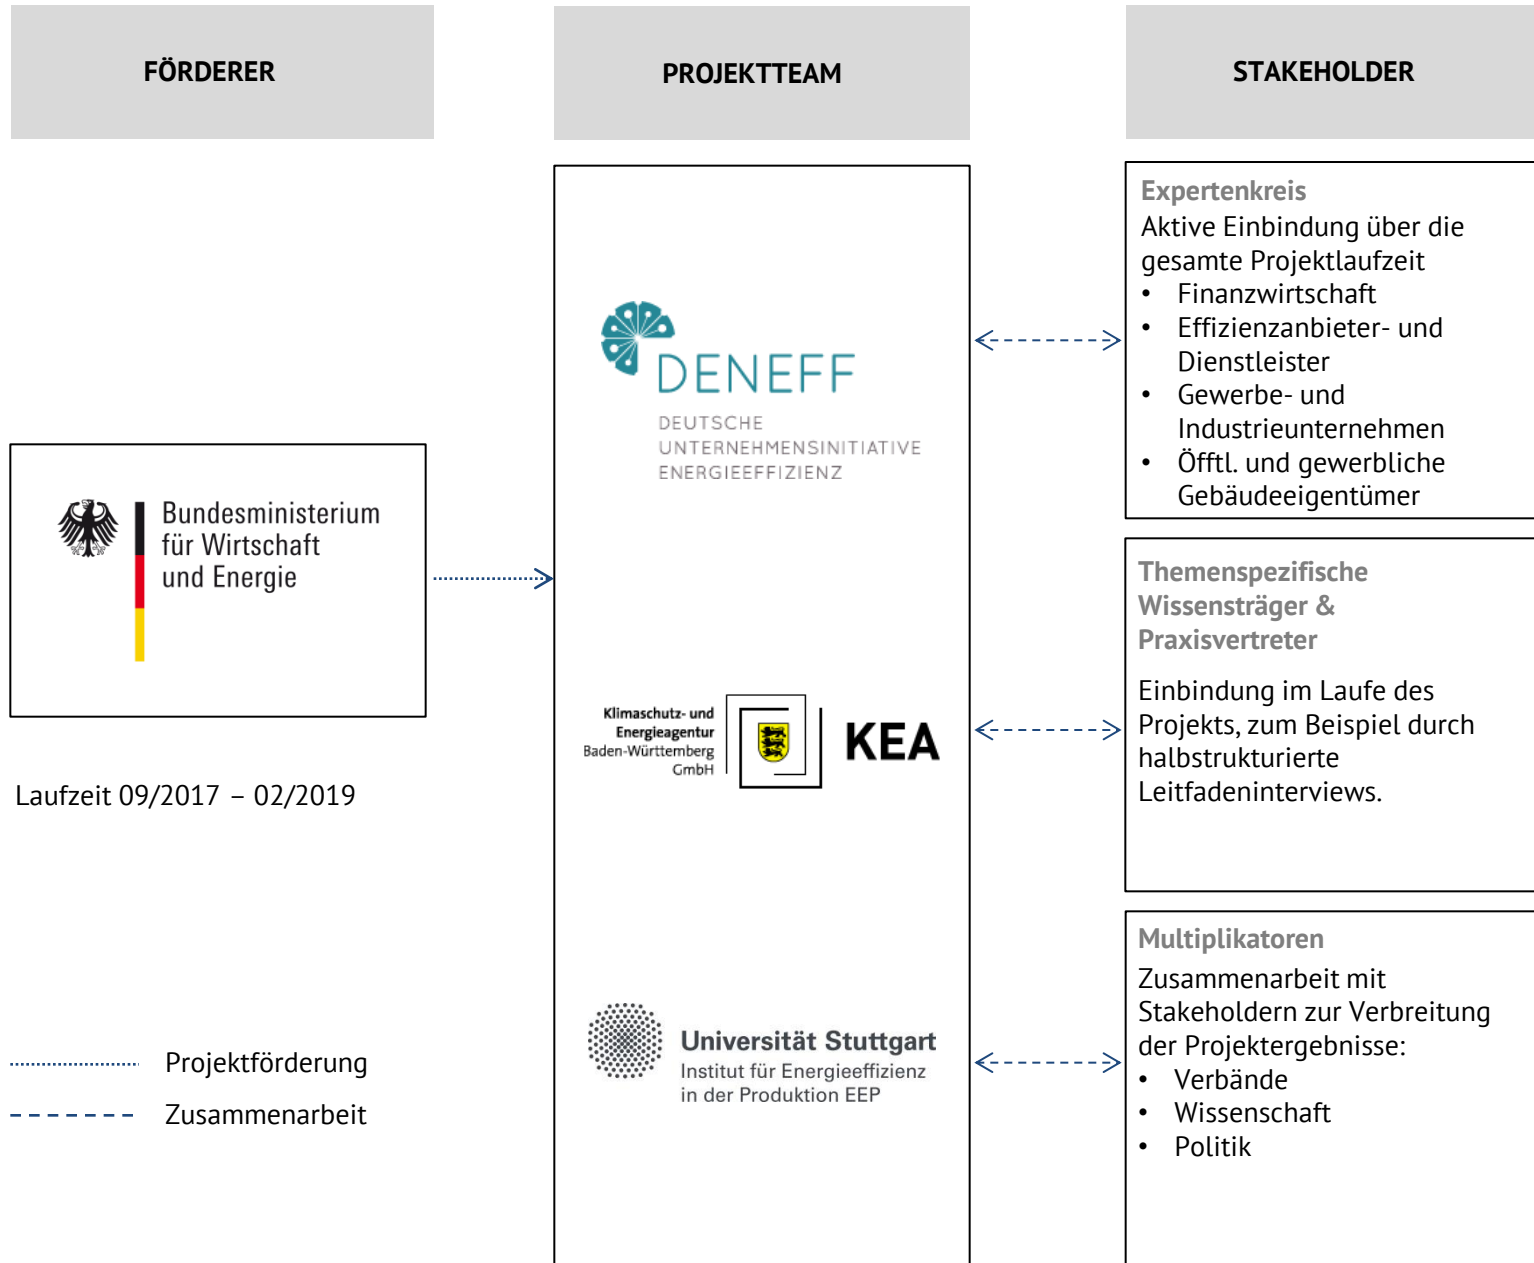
FÖRDERER

Bundesministerium für Wirtschaft und Energie

Laufzeit 09/2017 – 02/2019

Projektförderung

Zusammenarbeit

PROJEKTTEAM

DENEFF
DEUTSCHE UNTERNEHMENSINITIATIVE ENERGIEEFFIZIENZ

Klimaschutz- und Energieagentur Baden-Württemberg GmbH
KEA

Universität Stuttgart
Institut für Energieeffizienz in der Produktion EEP

STAKEHOLDER

Expertenkreis
Aktive Einbindung über die gesamte Projektlaufzeit
• Finanzwirtschaft
• Effizienzanbieter- und Dienstleister
• Gewerbe- und Industrieunternehmen
• Öfftl. und gewerbliche Gebäudeeigentümer

Themenspezifische Wissensträger & Praxisvertreter

Einbindung im Laufe des Projekts, zum Beispiel durch halbstrukturierte Leitfadeninterviews.

Multiplikatoren
Zusammenarbeit mit Stakeholdern zur Verbreitung der Projektergebnisse:
• Verbände
• Wissenschaft
• Politik